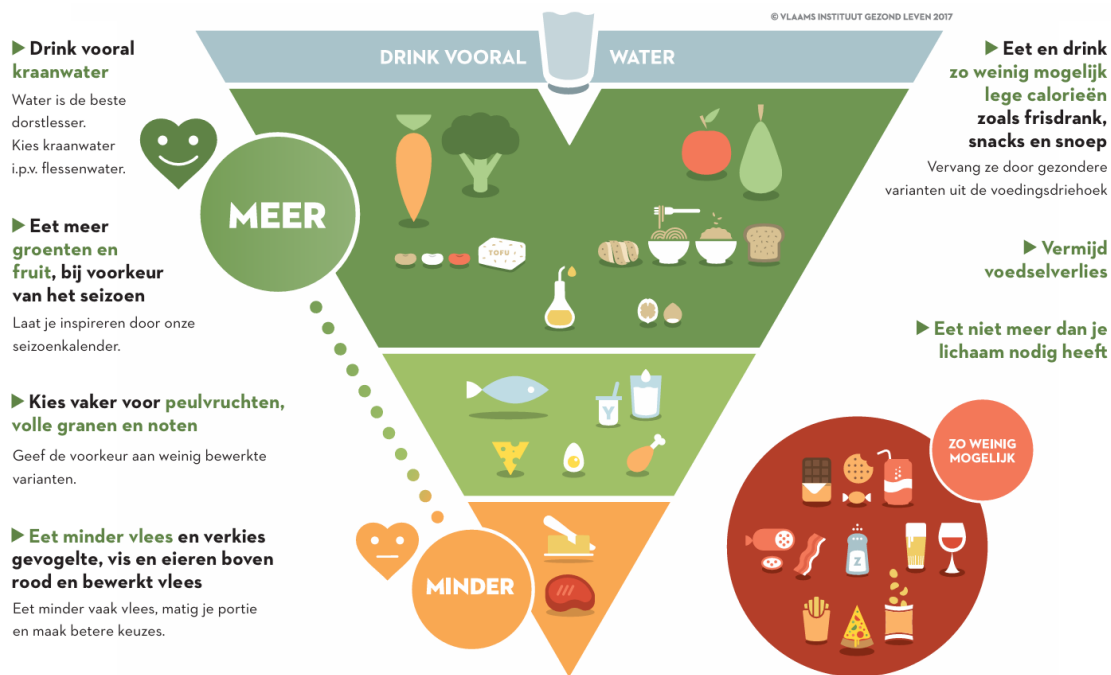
© VLAAMS INSTITUUT GEZOND LEVEN 2017

▶ Drink vooral kraanwater
Water is de beste dorstlesser. Kies kraanwater i.p.v. flessenwater.

▶ Eet meer groenten en fruit, bij voorkeur van het seizoen
Laat je inspireren door onze seizoenkalender.

▶ Kies vaker voor peulvruchten, volle granen en noten
Geef de voorkeur aan weinig bewerkte varianten.

▶ Eet minder vlees en verkies gevogelte, vis en eieren boven rood en bewerkt vlees
Eet minder vaak vlees, matig je portie en maak betere keuzes.

DRINK VOORAL WATER

MEER

TOFU

Y

Z

MINDER

▶ Eet en drink zo weinig mogelijk lege calorieën zoals frisdrank, snacks en snoep
Vervang ze door gezondere varianten uit de voedingsdriehoek

▶ Vermijd voedselverlies

▶ Eet niet meer dan je lichaam nodig heeft

ZO WEINIG MOGELIJK